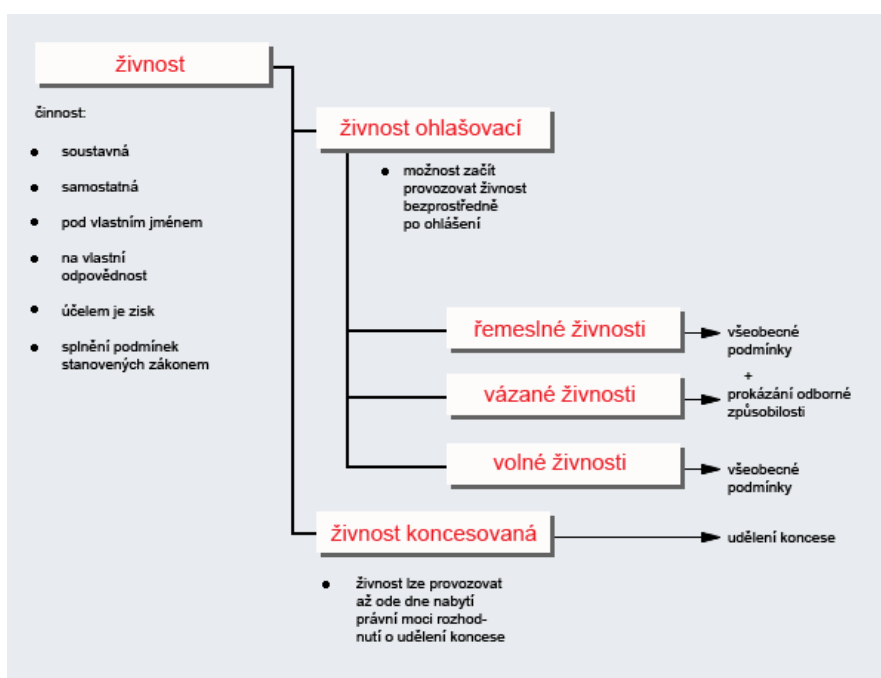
živnost

činnost:

- soustavná
- samostatná
- pod vlastním jménem
- na vlastní odpovědnost
- účelem je zisk
- splnění podmínek stanovených zákonem

živnost ohlašovací

- možnost začít provozovat živnost bezprostředně po ohlášení

řemeslné živnosti

všeobecné podmínky
+
prokázání odborné způsobilosti

vázané živnosti

volné živnosti

všeobecné podmínky

živnost koncesovaná

udělení koncese

- živnost lze provozovat až ode dne nabytí právní moci rozhodnutí o udělení koncese